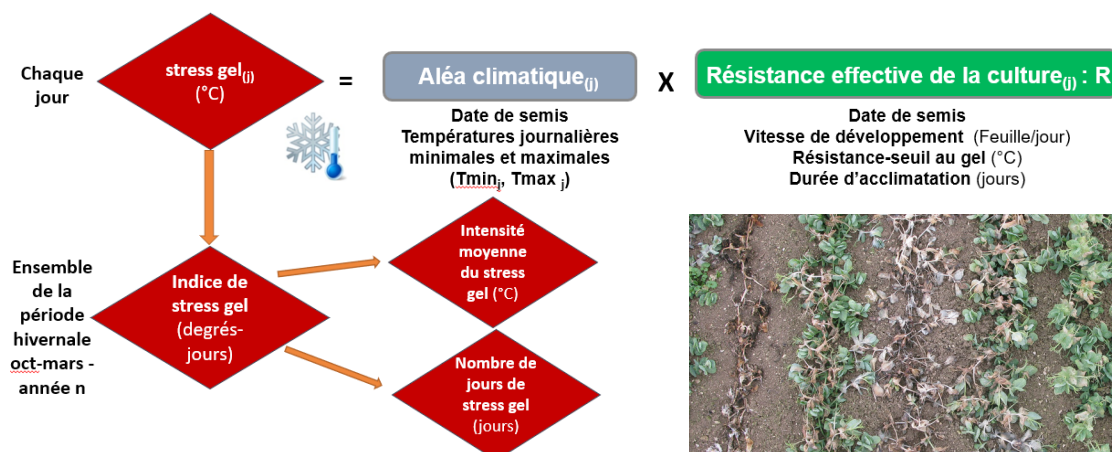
Chaque jour

stress gel$_{(j)}$ (°C)

=

Aléa climatique$_{(j)}$

Date de semis
Températures journalières minimales et maximales (Tmin$_{j}$, Tmax $_{j}$)

X

Résistance effective de la culture$_{(j)}$ : R

Date de semis
Vitesse de développement (Feuille/jour)
Résistance-seuil au gel (°C)
Durée d'acclimatation (jours)

Ensemble de la période hivernale oct-mars - année n

Indice de stress gel (degrés-jours)

Intensité moyenne du stress gel (°C)

Nombre de jours de stress gel (jours)